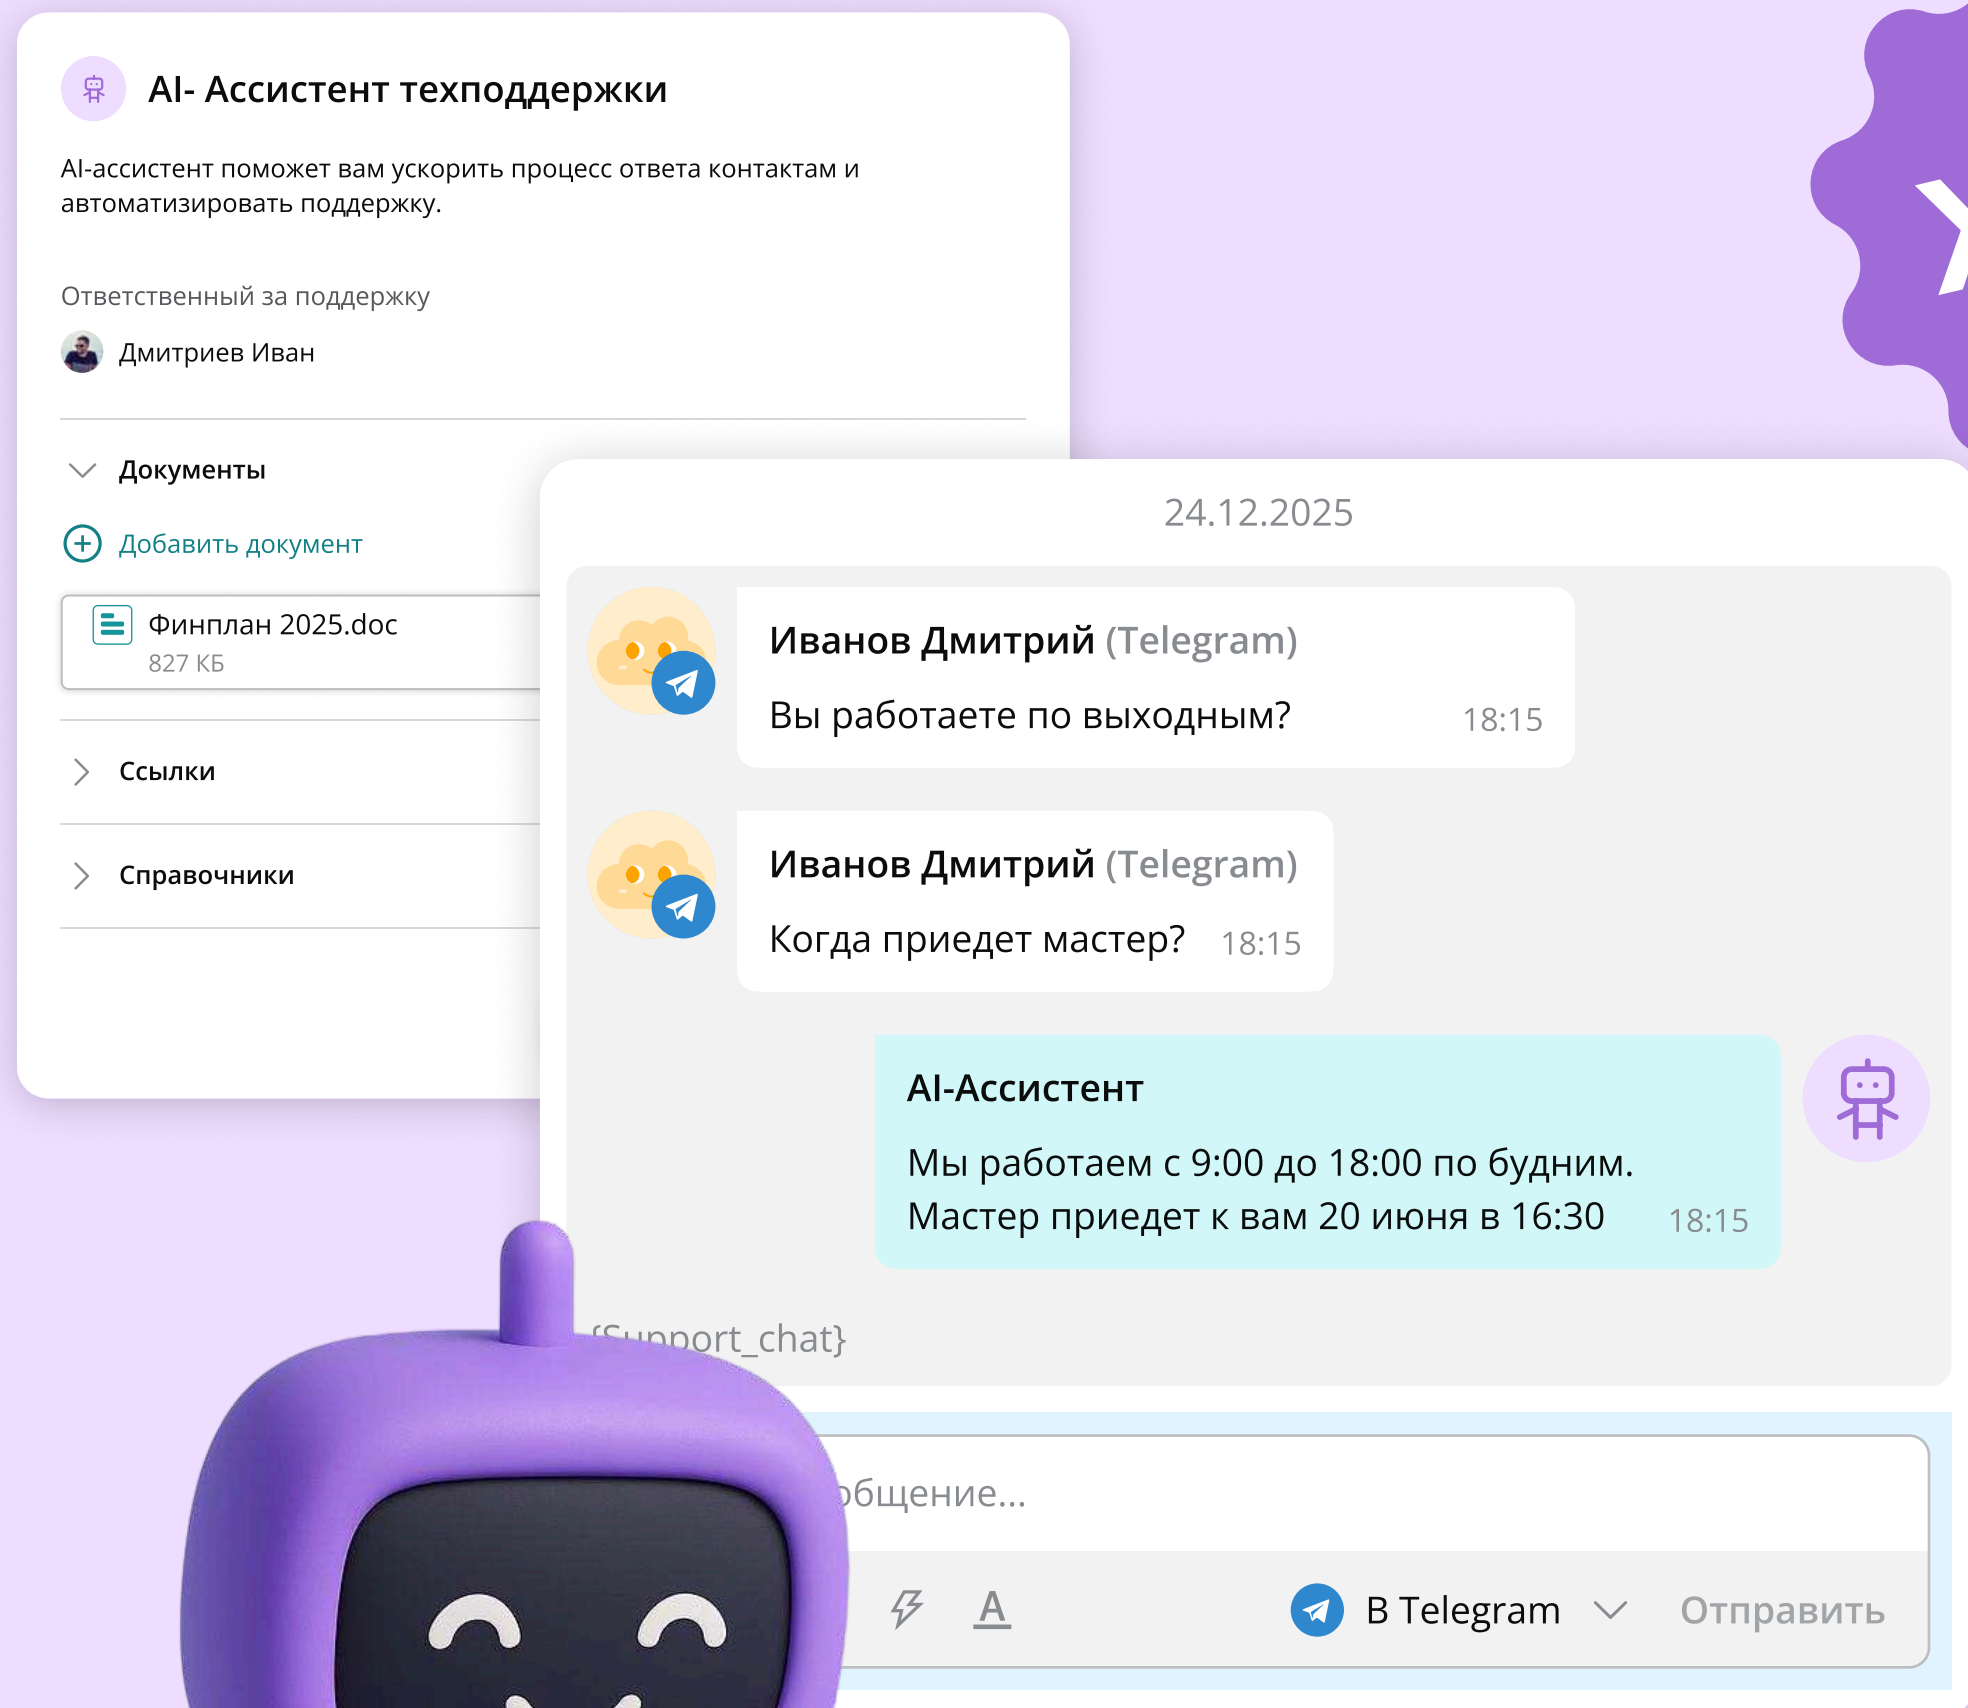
AI- Ассистент техподдержки

AI-ассистент поможет вам ускорить процесс ответа контактам и автоматизировать поддержку.

Ответственный за поддержку

Дмитриев Иван

Документы

Добавить документ

Финплан 2025.doc
827 КБ

Ссылки

Справочники

24.12.2025

Иванов Дмитрий (Telegram)
Вы работаете по выходным? 18:15

Иванов Дмитрий (Telegram)
Когда приедет мастер? 18:15

AI-Ассистент
Мы работаем с 9:00 до 18:00 по будним.
Мастер приедет к вам 20 июня в 16:30 18:15

{Support_chat}

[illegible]общение...

A

В Telegram

Отправить